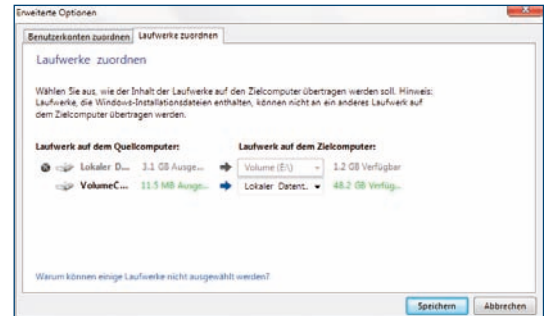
Erweiterte Optionen

Benutzerkonten zuordnen | Laufwerke zuordnen

Laufwerke zuordnen

Wählen Sie aus, wie der Inhalt der Laufwerke auf den Zielcomputer übertragen werden soll. Hinweis: Laufwerke, die Windows-Installationsdateien enthalten, können nicht an ein anderes Laufwerk auf dem Zielcomputer übertragen werden.

| Laufwerk auf dem Quellcomputer: | | | Laufwerk auf dem Zielcomputer: | |
|---|---|---|---|---|
| Lokaler D... | 3.1 GB Ausge... | ➔ | Volume (E:\) | 1.2 GB Verfügbar |
| VolumeC... | 11.5 MB Ausge... | ➔ | Lokaler Datent... | 48.2 GB Verfüg... |

Warum können einige Laufwerke nicht ausgewählt werden?

Speichern | Abbrechen